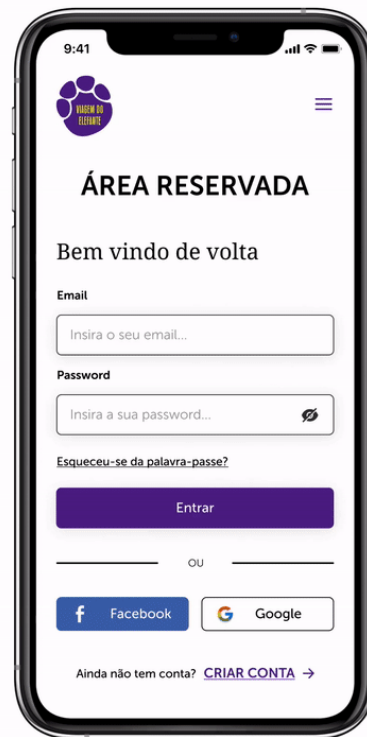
9:41

VIAGEM DO ELEFANTE

ÁREA RESERVADA

Bem vindo de volta

Email

Insira o seu email...

Password

Insira a sua password...

Esqueceu-se da palavra-passe?

Entrar

OU

f Facebook

G Google

Ainda não tem conta? CRIAR CONTA →